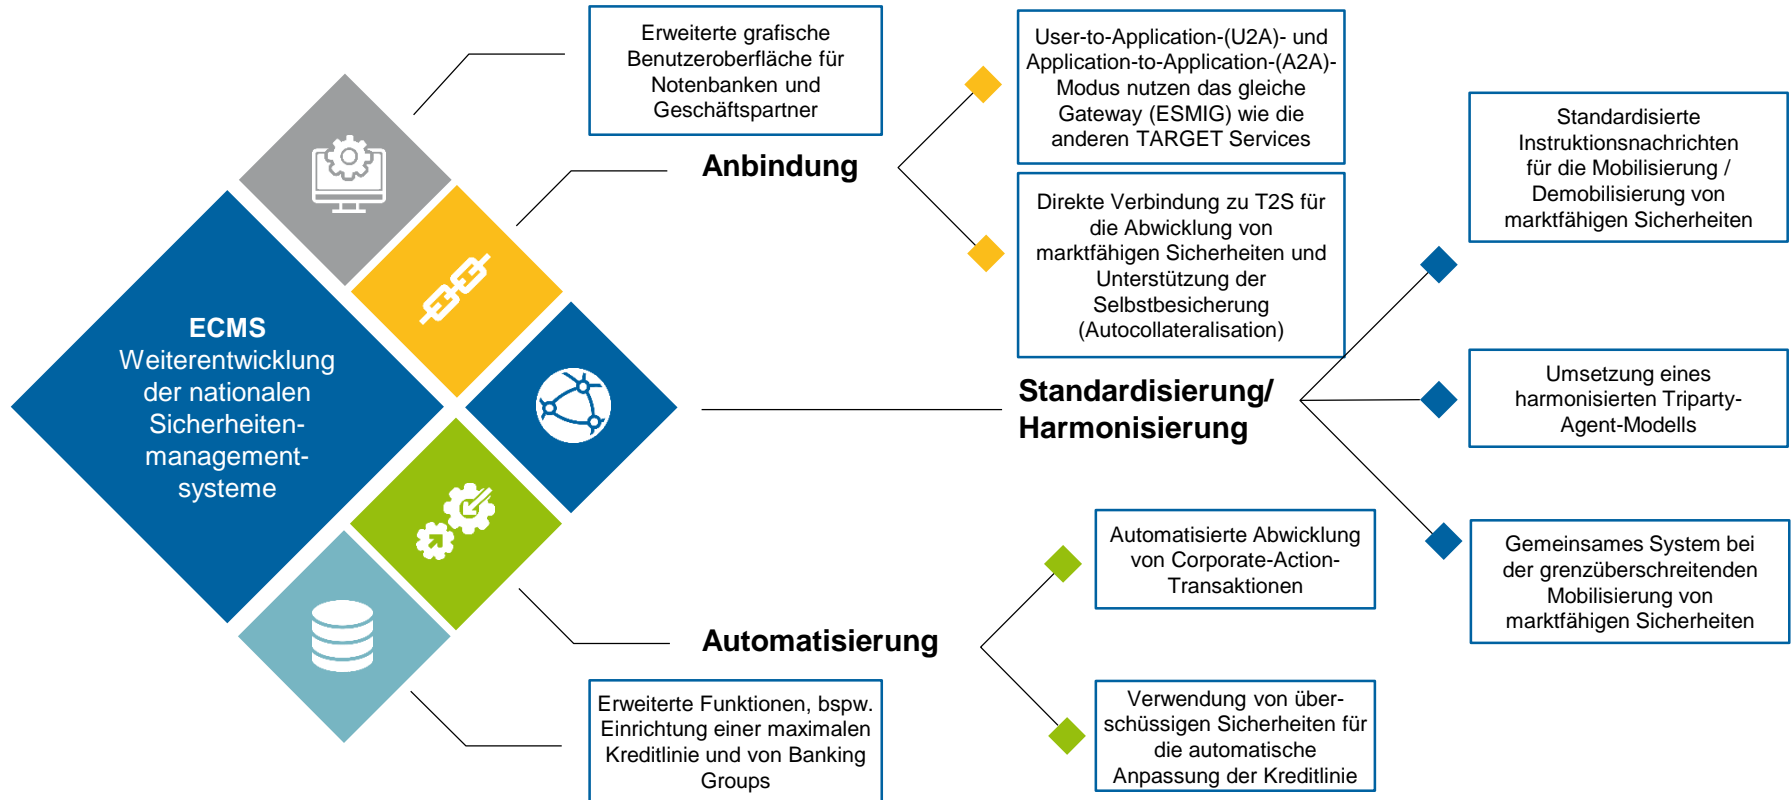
ECMS
Weiterentwicklung der nationalen Sicherheitenmanagementsysteme

Erweiterte grafische Benutzeroberfläche für Notenbanken und Geschäftspartner

Anbindung

User-to-Application-(U2A)- und Application-to-Application-(A2A)-Modus nutzen das gleiche Gateway (ESMIG) wie die anderen TARGET Services

Direkte Verbindung zu T2S für die Abwicklung von marktfähigen Sicherheiten und Unterstützung der Selbstbesicherung (Autocollateralisation)

Standardisierte Instruktionsnachrichten für die Mobilisierung / Demobilisierung von marktfähigen Sicherheiten

Standardisierung/ Harmonisierung

Umsetzung eines harmonisierten Triparty-Agent-Modells

Gemeinsames System bei der grenzüberschreitenden Mobilisierung von marktfähigen Sicherheiten

Automatisierte Abwicklung von Corporate-Action-Transaktionen

Automatisierung

Verwendung von überschüssigen Sicherheiten für die automatische Anpassung der Kreditlinie

Erweiterte Funktionen, bspw. Einrichtung einer maximalen Kreditlinie und von Banking Groups